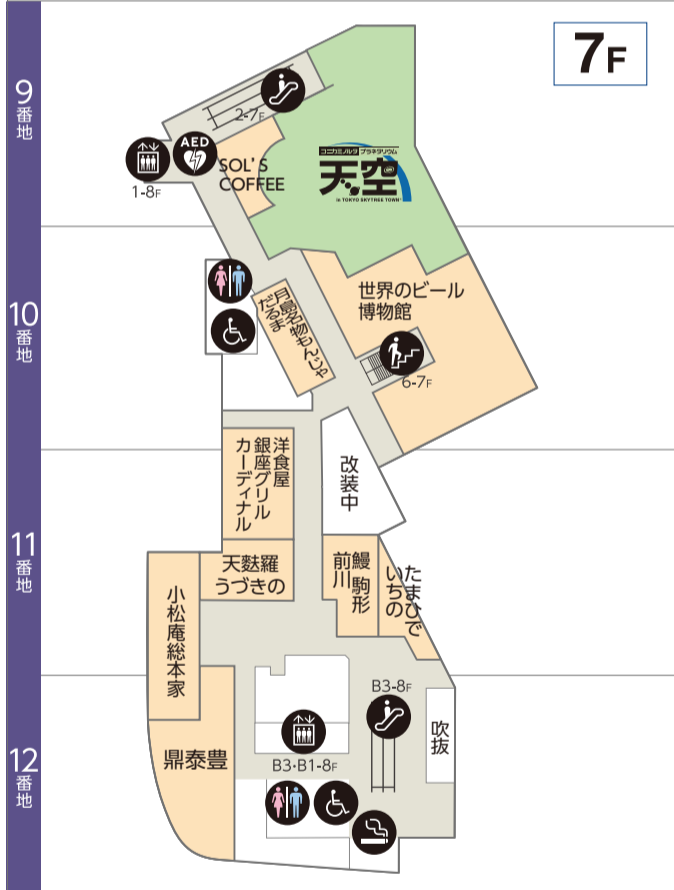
7F

9番地

10番地

11番地

12番地

2-7F

AED

1-8F

SOL'S COFFEE

コニカミノルタ プラネタリウム
天空
in TOKYO SKYTREE TOWN

世界のビール博物館

月島名物もんじゃ だるま

6-7F

洋食屋 銀座グリル カーディナル

改装中

天麩羅 うづきの

鰻 駒形 前川

たまひで いちの

小松庵総本家

B3-8F

吹抜

B3・B1-8F

鼎泰豊